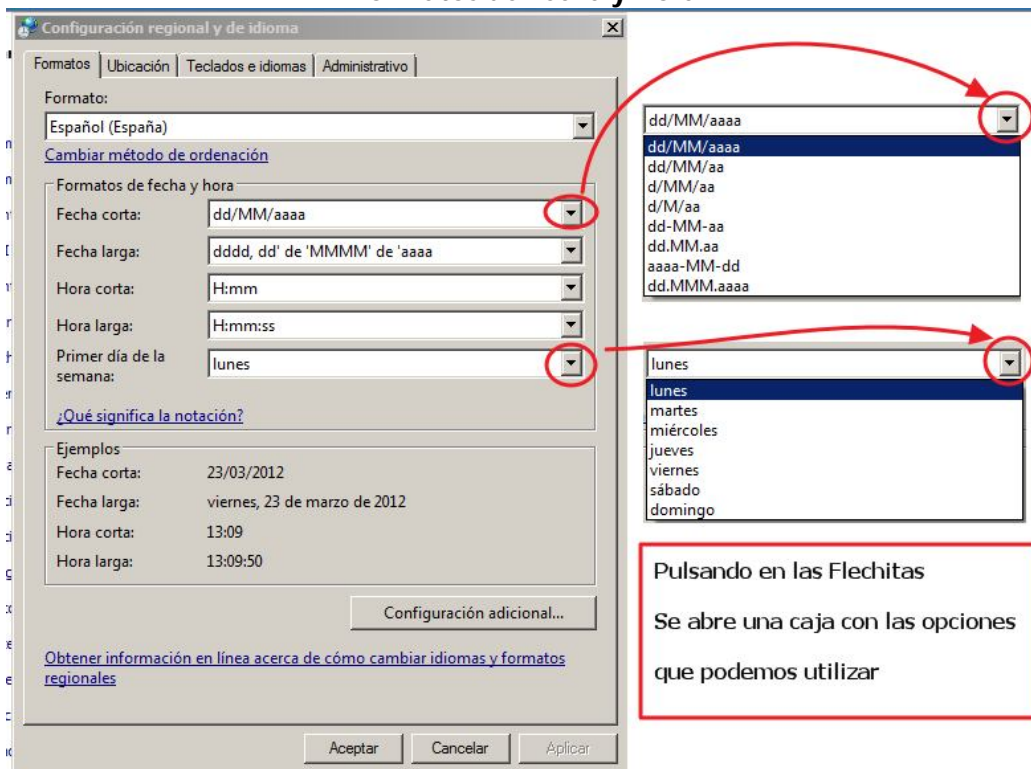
Configuración regional y de idioma

Formatos | Ubicación | Teclados e idiomas | Administrativo

Formato:
Español (España)
Cambiar método de ordenación

Formatos de fecha y hora
Fecha corta: dd/MM/aaaa
Fecha larga: dddd, dd' de 'MMMM' de 'aaaa
Hora corta: H:mm
Hora larga: H:mm:ss
Primer día de la semana: lunes

¿Qué significa la notación?

Ejemplos
Fecha corta: 23/03/2012
Fecha larga: viernes, 23 de marzo de 2012
Hora corta: 13:09
Hora larga: 13:09:50

Configuración adicional...

Obtener información en línea acerca de cómo cambiar idiomas y formatos regionales

Aceptar Cancelar Aplicar

dd/MM/aaaa
dd/MM/aaaa
dd/MM/aa
d/MM/aa
d/M/aa
dd-MM-aa
dd.MM.aa
aaaa-MM-dd
dd.MMM.aaaa

lunes
lunes
martes
miércoles
jueves
viernes
sábado
domingo

Pulsando en las Flechitas
Se abre una caja con las opciones
que podemos utilizar